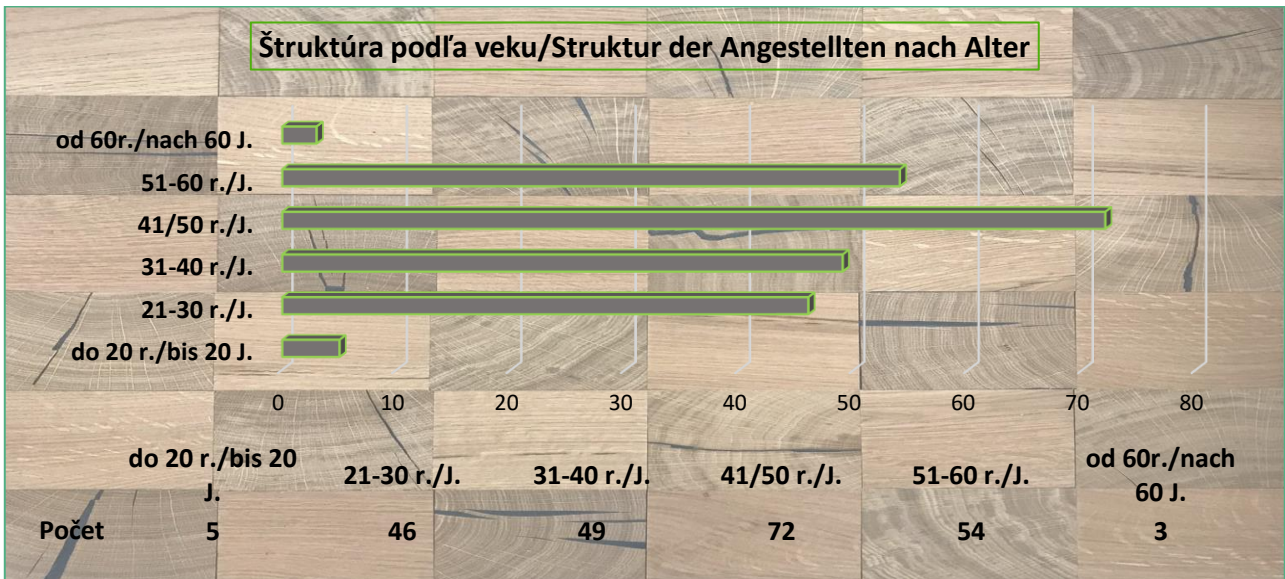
Štruktúra podľa veku/Struktur der Angestellten nach Alter

od 60r./nach 60 J.
51-60 r./J.
41/50 r./J.
31-40 r./J.
21-30 r./J.
do 20 r./bis 20 J.

0 10 20 30 40 50 60 70 80

| | do 20 r./bis 20 J. | 21-30 r./J. | 31-40 r./J. | 41/50 r./J. | 51-60 r./J. | od 60r./nach 60 J. |
|---|---|---|---|---|---|---|
| Počet | 5 | 46 | 49 | 72 | 54 | 3 |